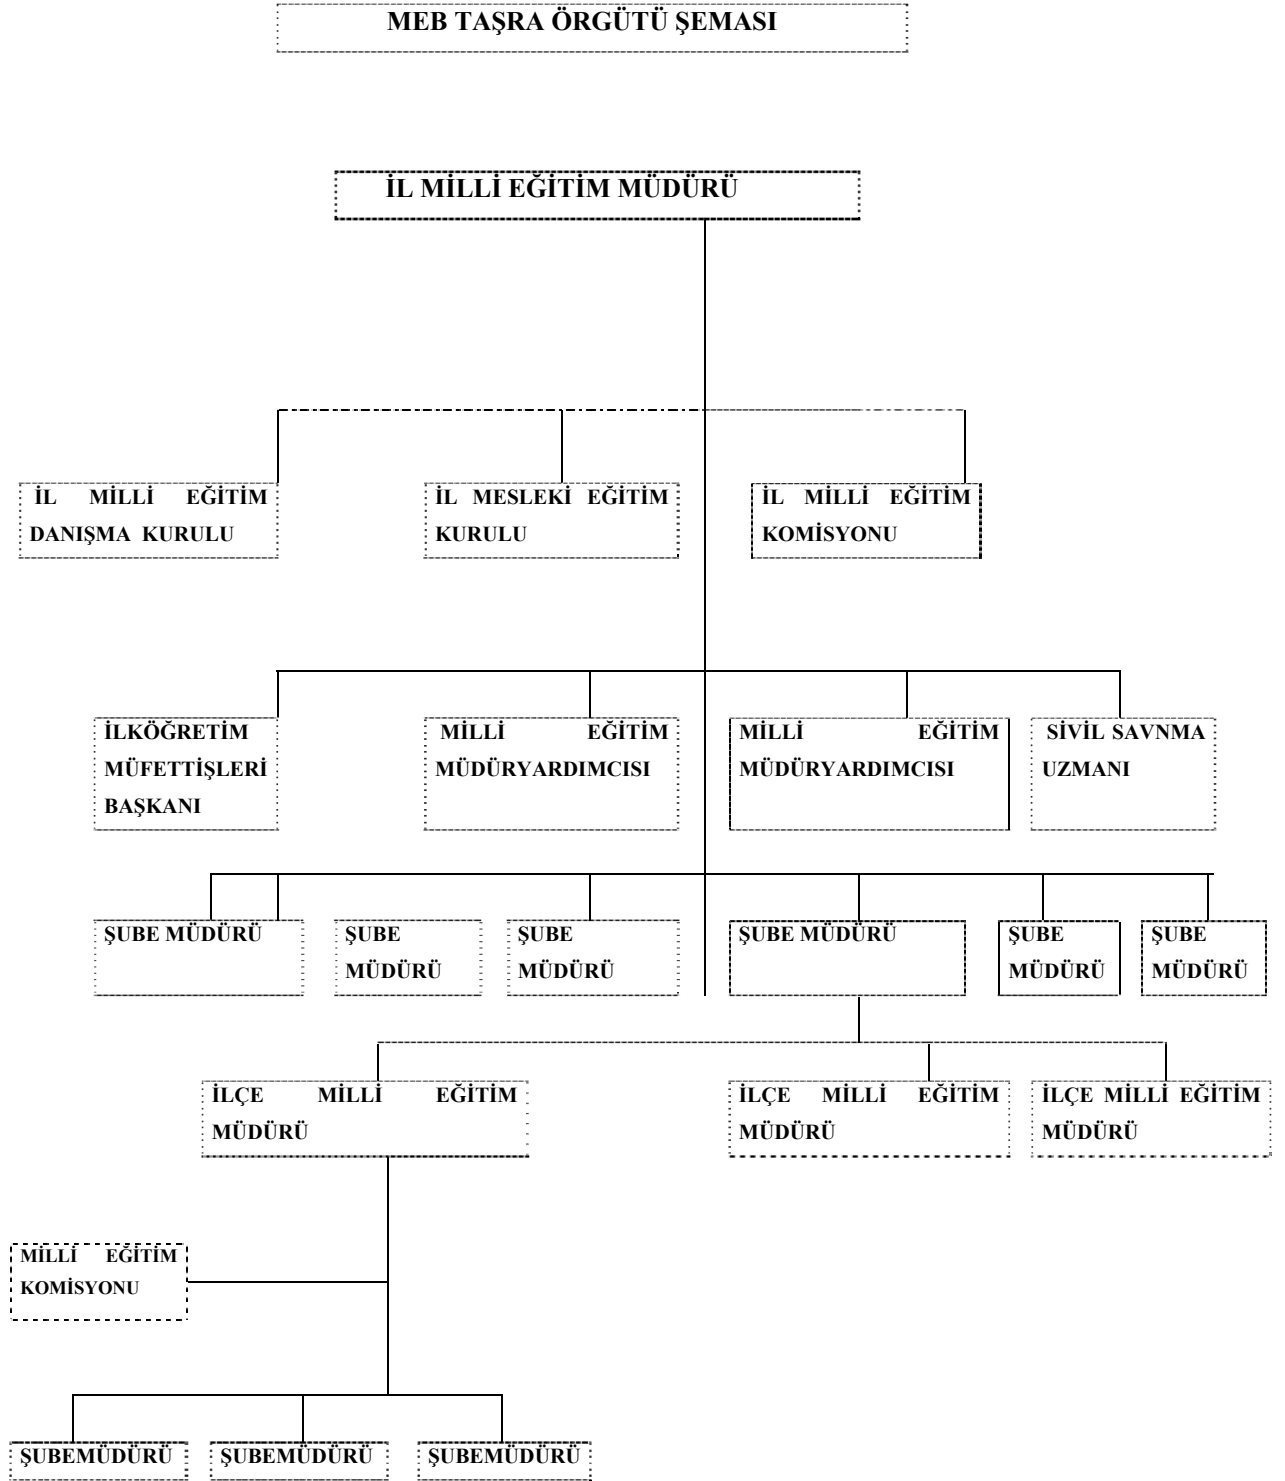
MEB TAŞRA ÖRGÜTÜ ŞEMASI

İL MİLLİ EĞİTİM MÜDÜRÜ

İL MİLLİ EĞİTİM DANIŞMA KURULU

İL MESLEKİ EĞİTİM KURULU

İL MİLLİ EĞİTİM KOMİSYONU

İLKÖĞRETİM MÜFETTİŞLERİ BAŞKANI

MİLLİ EĞİTİM MÜDÜRYARDIMCISI

MİLLİ EĞİTİM MÜDÜRYARDIMCISI

SİVİL SAVNMA UZMANI

ŞUBE MÜDÜRÜ

ŞUBE MÜDÜRÜ

ŞUBE MÜDÜRÜ

ŞUBE MÜDÜRÜ

ŞUBE MÜDÜRÜ

ŞUBE MÜDÜRÜ

İLÇE MİLLİ EĞİTİM MÜDÜRÜ

İLÇE MİLLİ EĞİTİM MÜDÜRÜ

İLÇE MİLLİ EĞİTİM MÜDÜRÜ

MİLLİ EĞİTİM KOMİSYONU

ŞUBEMÜDÜRÜ

ŞUBEMÜDÜRÜ

ŞUBEMÜDÜRÜ